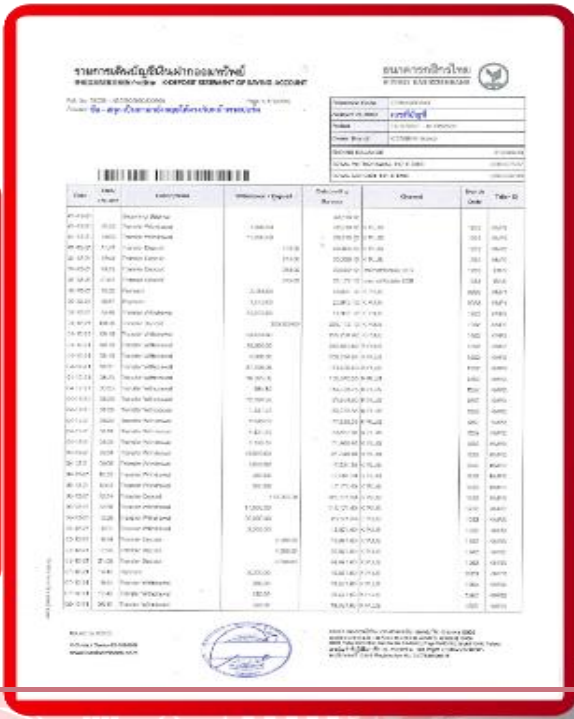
รายการเดินบัญชีเงินฝากออมทรัพย์
STATEMENT OF SAVING ACCOUNT

ธนาคารกสิกรไทย

| Date | Time | Descriptions | Withdrawal / Deposit | Outstanding Balance | Channel | Branch Code | Teller ID |
|---|---|---|---|---|---|---|---|
| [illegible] | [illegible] | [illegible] | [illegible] | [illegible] | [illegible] | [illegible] | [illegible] |